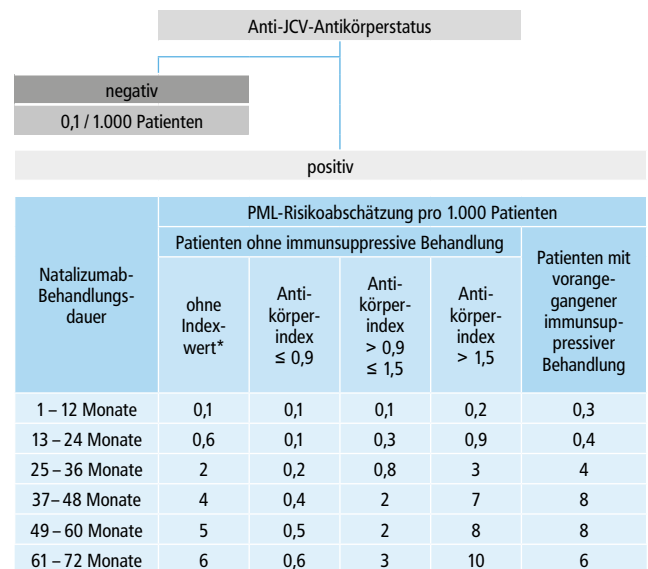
Anti-JCV-Antikörperstatus

negativ

0,1 / 1.000 Patienten

positiv

<table>
<tr><th rowspan="3">Natalizumab-Behandlungsdauer</th><th colspan="5">PML-Risikoabschätzung pro 1.000 Patienten</th></tr>
<tr><th colspan="4">Patienten ohne immunsuppressive Behandlung</th><th rowspan="2">Patienten mit vorangegangener immunsuppressiver Behandlung</th></tr>
<tr><th>ohne Indexwert*</th><th>Antikörperindex $\leq 0,9$</th><th>Antikörperindex $> 0,9$ $\leq 1,5$</th><th>Antikörperindex $> 1,5$</th></tr>
<tr><td>1 – 12 Monate</td><td>0,1</td><td>0,1</td><td>0,1</td><td>0,2</td><td>0,3</td></tr>
<tr><td>13 – 24 Monate</td><td>0,6</td><td>0,1</td><td>0,3</td><td>0,9</td><td>0,4</td></tr>
<tr><td>25 – 36 Monate</td><td>2</td><td>0,2</td><td>0,8</td><td>3</td><td>4</td></tr>
<tr><td>37 – 48 Monate</td><td>4</td><td>0,4</td><td>2</td><td>7</td><td>8</td></tr>
<tr><td>49 – 60 Monate</td><td>5</td><td>0,5</td><td>2</td><td>8</td><td>8</td></tr>
<tr><td>61 – 72 Monate</td><td>6</td><td>0,6</td><td>3</td><td>10</td><td>6</td></tr>
</table>